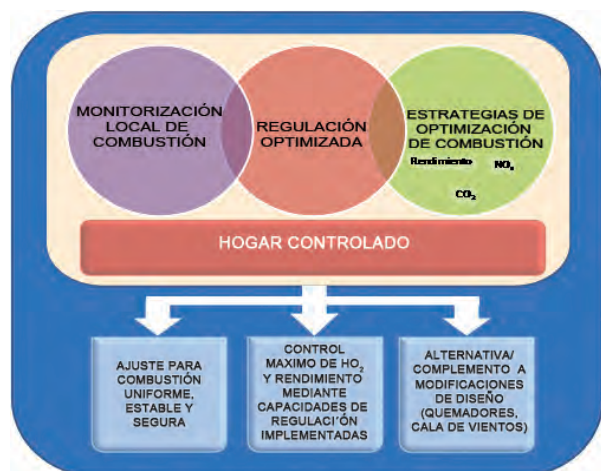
MONITORIZACIÓN LOCAL DE COMBUSTIÓN

REGULACIÓN OPTIMIZADA

ESTRATEGIAS DE OPTIMIZACIÓN DE COMBUSTIÓN

Rendimiento

$NO_x$

$CO_2$

HOGAR CONTROLADO

AJUSTE PARA COMBUSTIÓN UNIFORME, ESTABLE Y SEGURA

CONTROL MAXIMO DE $HO_2$ Y RENDIMIENTO MEDIANTE CAPACIDADES DE REGULACI'ÓN IMPLEMENTADAS

ALTERNATIVA/ COMPLEMENTO A MODIFICACIONES DE DISEÑO (QUEMADORES, CALA DE VIENTOS)